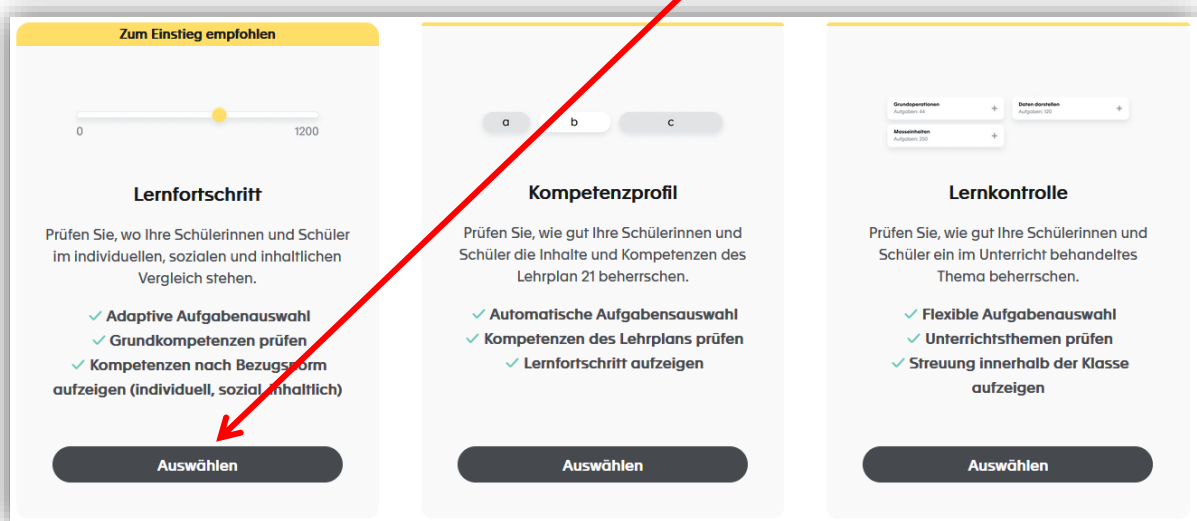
Zum Einstieg empfohlen

0 1200

Lernfortschritt

Prüfen Sie, wo Ihre Schülerinnen und Schüler im individuellen, sozialen und inhaltlichen Vergleich stehen.

✓ Adaptive Aufgabenauswahl
✓ Grundkompetenzen prüfen
✓ Kompetenzen nach Bezugsnorm aufzeigen (individuell, sozial, inhaltlich)

Auswählen

a b c

Kompetenzprofil

Prüfen Sie, wie gut Ihre Schülerinnen und Schüler die Inhalte und Kompetenzen des Lehrplan 21 beherrschen.

✓ Automatische Aufgabensauswahl
✓ Kompetenzen des Lehrplans prüfen
✓ Lernfortschritt aufzeigen

Auswählen

Grundoperationen
Aufgaben: 44
Daten darstellen
Aufgaben: 120
Masseinheiten
Aufgaben: 200

Lernkontrolle

Prüfen Sie, wie gut Ihre Schülerinnen und Schüler ein im Unterricht behandeltes Thema beherrschen.

✓ Flexible Aufgabenauswahl
✓ Unterrichtsthemen prüfen
✓ Streuung innerhalb der Klasse aufzeigen

Auswählen